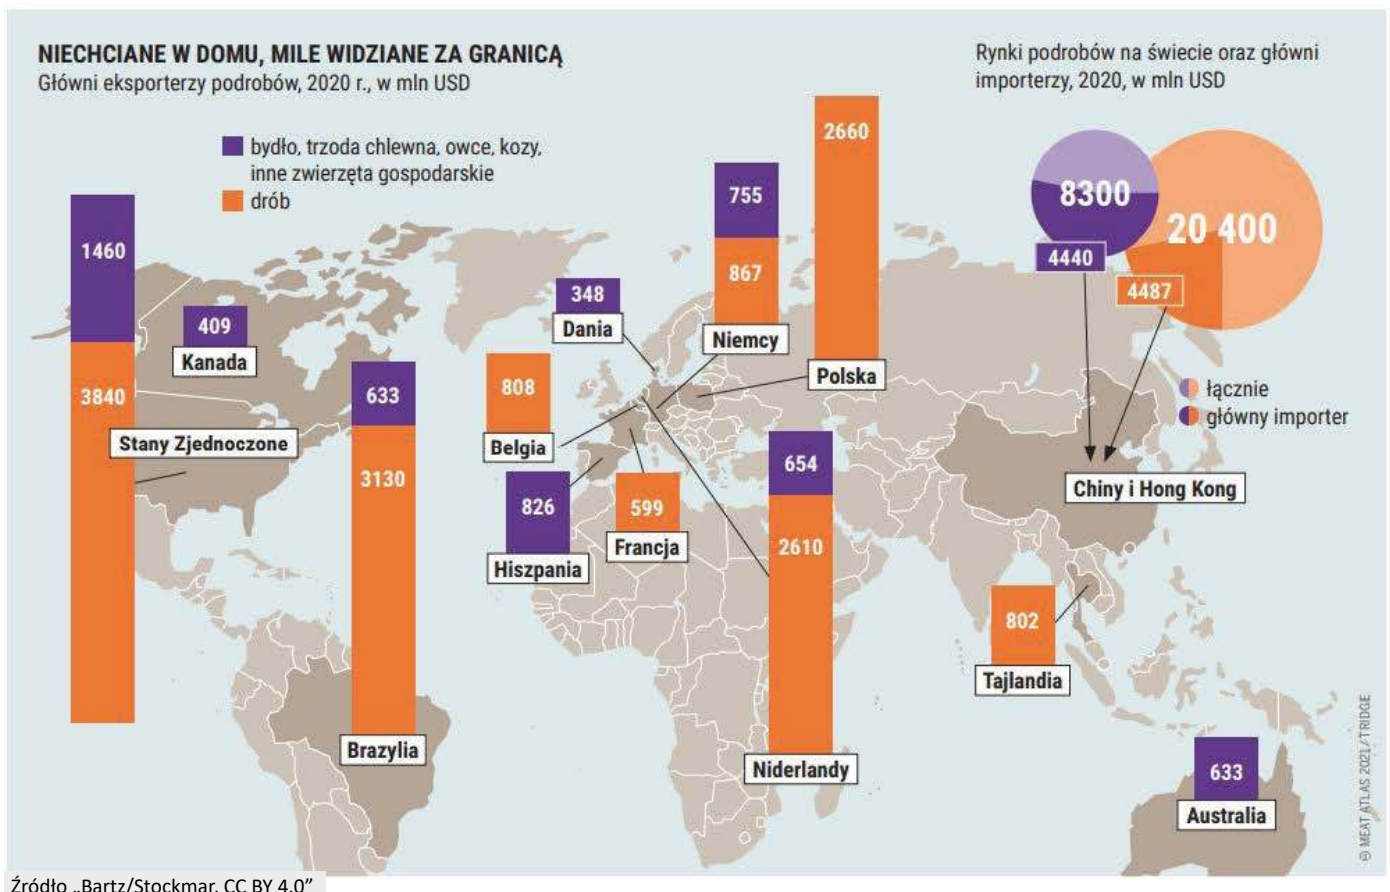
NIECHCIANE W DOMU, MILE WIDZIANE ZA GRANICĄ
Główni eksporterzy podrobów, 2020 r., w mln USD

bydło, trzoda chlewna, owce, kozy, inne zwierzęta gospodarskie
drób

Rynki podrobów na świecie oraz główni importerzy, 2020, w mln USD

1460
3840
Stany Zjednoczone
409
Kanada
633
3130
Brazylia
348
Dania
808
Belgia
826
Hiszpania
599
Francja
755
867
Niemcy
2660
Polska
654
2610
Niderlandy
8300
4440
20 400
4487
łącznie
główny importer
Chiny i Hong Kong
802
Tajlandia
633
Australia

© MEAT ATLAS 2021 / TRIDGE

Źródło „Bartz/Stockmar, CC BY 4.0”